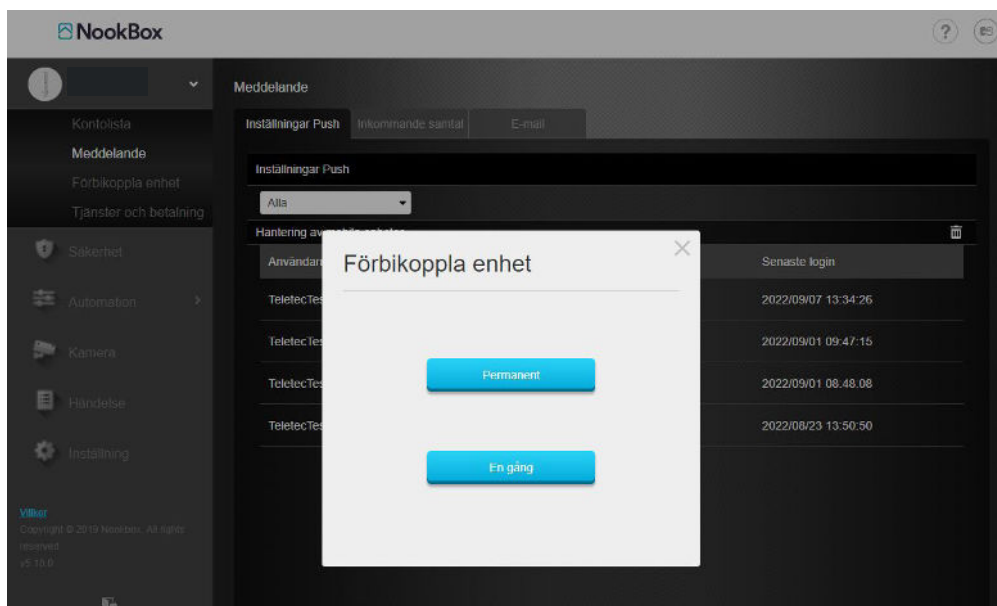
NookBox

Kontolista
Meddelande
Förbikoppla enhet
Tjänster och betalning
Säkerhet
Automation
Kamera
Händelse
Inställning

Villkor
Copyright © 2019 Nookbox. All rights reserved.
v5.18.0

Meddelande

Inställningar Push | Inkommande samtal | E-mail

Inställningar Push

Alla

Hantering av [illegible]

| Användar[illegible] | Senaste login |
|---|---|
| TeletecTes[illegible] | 2022/09/07 13:34:26 |
| TeletecTes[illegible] | 2022/09/01 09:47:15 |
| TeletecTes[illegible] | 2022/09/01 08:48:08 |
| TeletecTes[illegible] | 2022/08/23 13:50:50 |

Förbikoppla enhet

Permanent

En gång